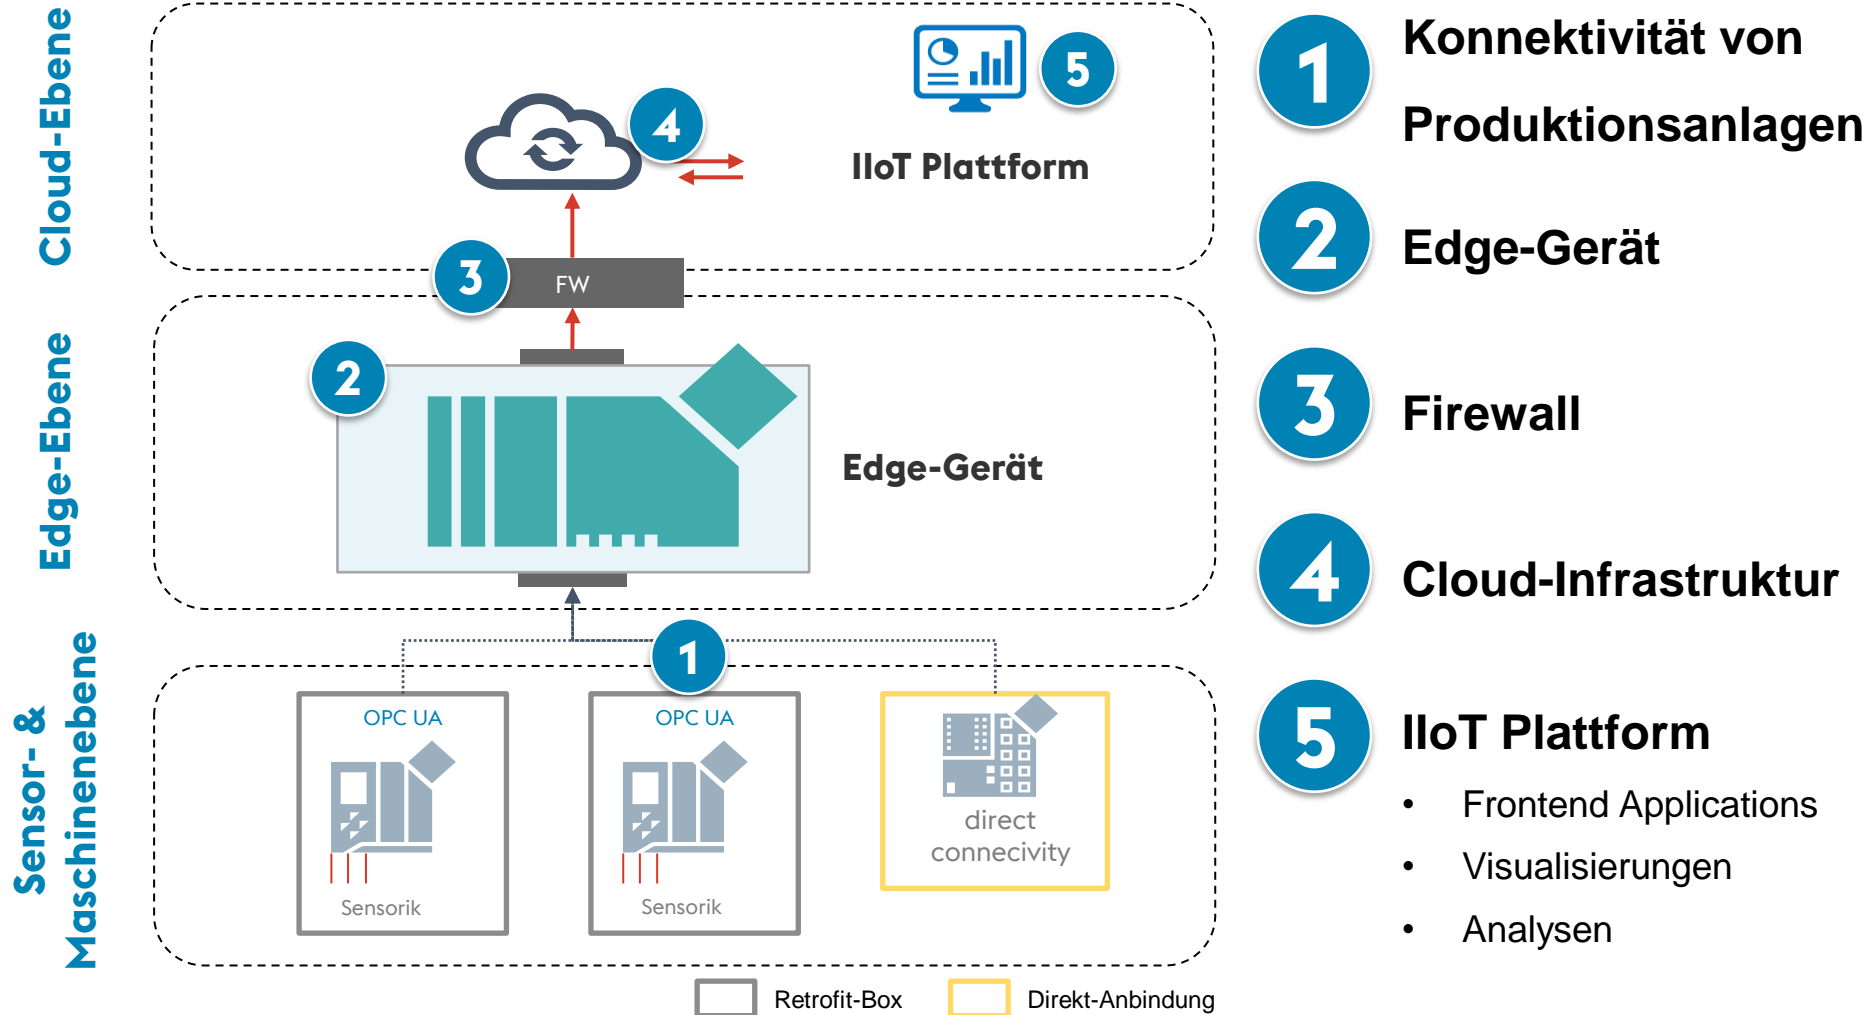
Cloud-Ebene

Edge-Ebene

Sensor- & Maschinenebene

4

5

IIoT Plattform

3

FW

2

Edge-Gerät

1

OPC UA

Sensorik

OPC UA

Sensorik

direct connecivity

Retrofit-Box

Direkt-Anbindung

1 Konnektivität von Produktionsanlagen

2 Edge-Gerät

3 Firewall

4 Cloud-Infrastruktur

5 IIoT Plattform

- Frontend Applications
- Visualisierungen
- Analysen